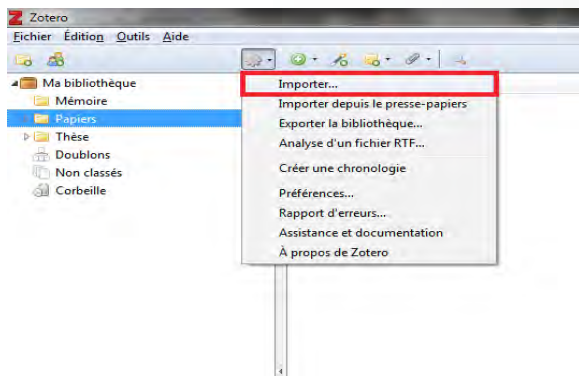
Zotero

Fichier Édition Outils Aide

Ma bibliothèque
Mémoire
Papiers
Thèse
Doublons
Non classés
Corbeille

Importer...
Importer depuis le presse-papiers
Exporter la bibliothèque...
Analyse d'un fichier RTF...
Créer une chronologie
Préférences...
Rapport d'erreurs...
Assistance et documentation
À propos de Zotero